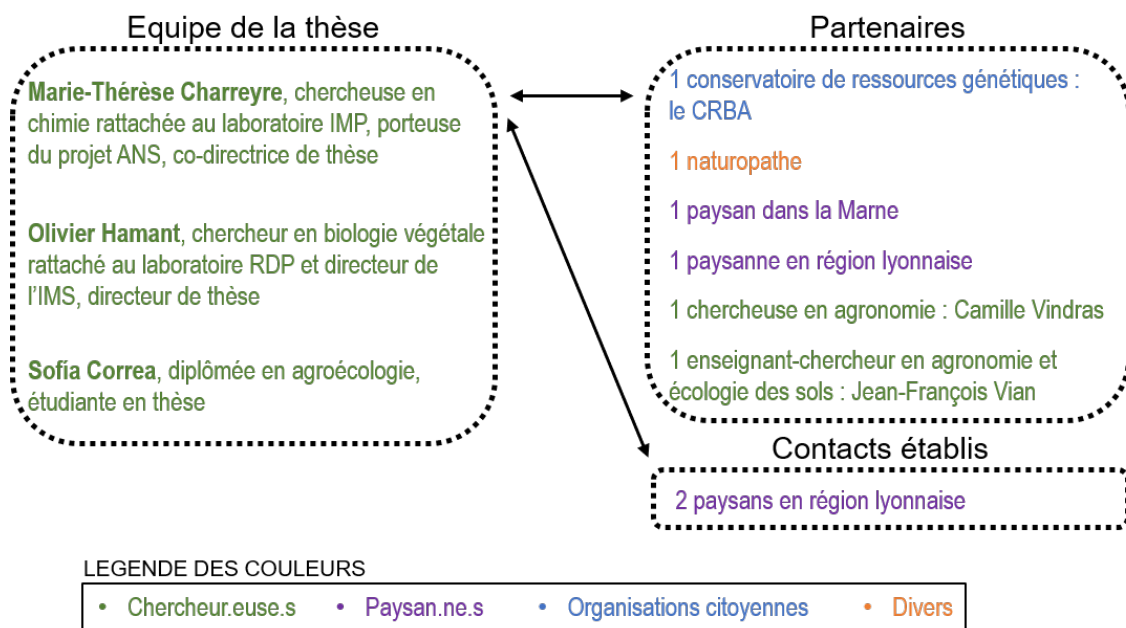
Equipe de la thèse

**Marie-Thérèse Charreyre**, chercheuse en chimie rattachée au laboratoire IMP, porteuse du projet ANS, co-directrice de thèse

**Olivier Hamant**, chercheur en biologie végétale rattaché au laboratoire RDP et directeur de l'IMS, directeur de thèse

**Sofía Correa**, diplômée en agroécologie, étudiante en thèse

Partenaires

1 conservatoire de ressources génétiques : le CRBA

1 naturopathe

1 paysan dans la Marne

1 paysanne en région lyonnaise

1 chercheuse en agronomie : Camille Vindras

1 enseignant-chercheur en agronomie et écologie des sols : Jean-François Vian

Contacts établis

2 paysans en région lyonnaise

LEGENDE DES COULEURS

• Chercheur.euse.s • Paysan.ne.s • Organisations citoyennes • Divers